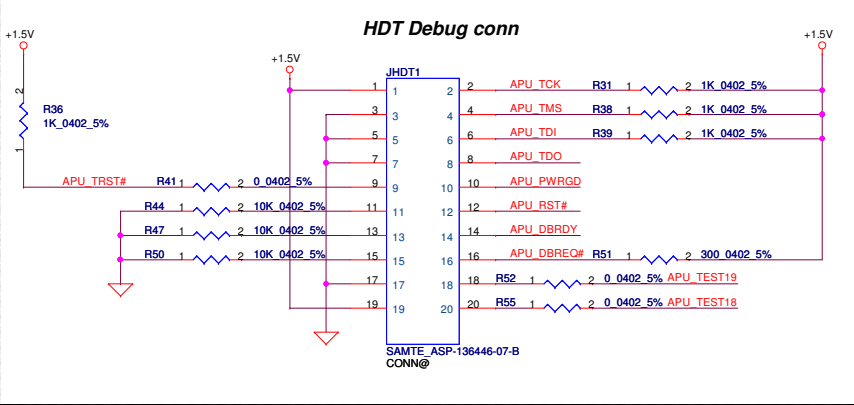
HDT Debug conn

+1.5V

R36
1K_0402_5%
2
1

+1.5V

+1.5V

JHDT1

| 1 | 2 |
|---|---|
| 3 | 4 |
| 5 | 6 |
| 7 | 8 |
| 9 | 10 |
| 11 | 12 |
| 13 | 14 |
| 15 | 16 |
| 17 | 18 |
| 19 | 20 |

SAMTE_ASP-136446-07-B
CONN@

APU_TRST# R41 1 2 0_0402_5%
R44 1 2 10K_0402_5%
R47 1 2 10K_0402_5%
R50 1 2 10K_0402_5%

2 APU_TCK R31 1 2 1K_0402_5%
4 APU_TMS R38 1 2 1K_0402_5%
6 APU_TDI R39 1 2 1K_0402_5%
8 APU_TDO
10 APU_PWRGD
12 APU_RST#
14 APU_DBRDY
16 APU_DBREQ# R51 1 2 300_0402_5%
18 R52 1 2 0_0402_5% APU_TEST19
20 R55 1 2 0_0402_5% APU_TEST18